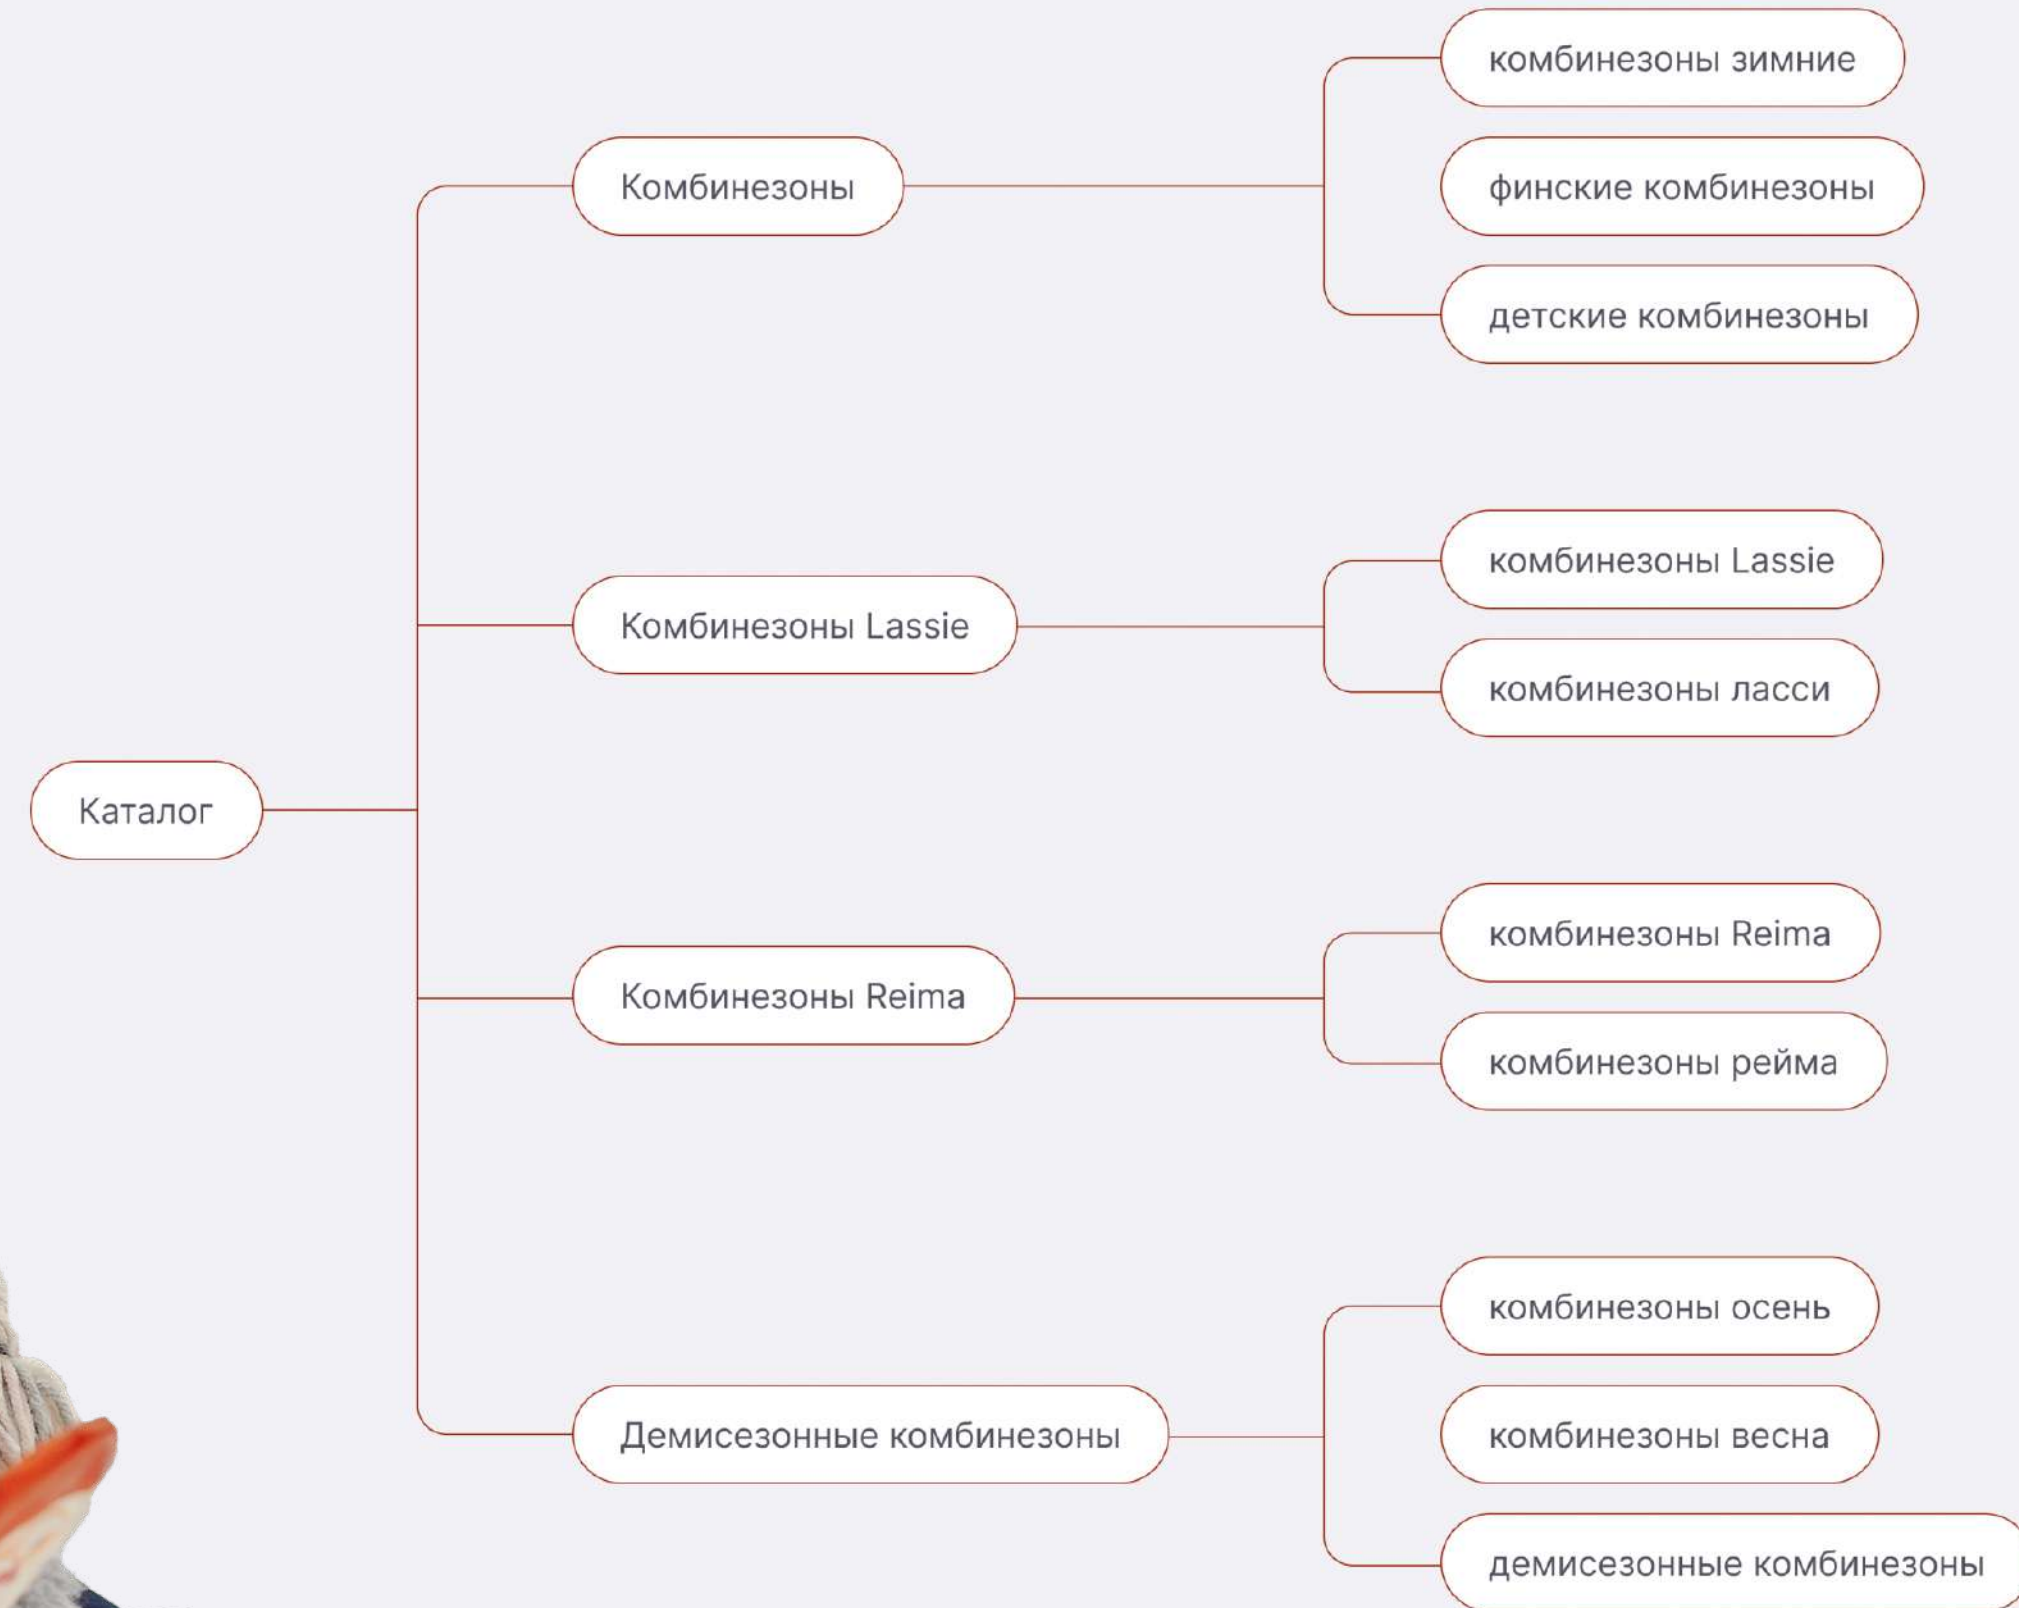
Каталог

Комбинезоны

комбинезоны зимние

финские комбинезоны

детские комбинезоны

Комбинезоны Lassie

комбинезоны Lassie

комбинезоны ласси

Комбинезоны Reima

комбинезоны Reima

комбинезоны рейма

Демисезонные комбинезоны

комбинезоны осень

комбинезоны весна

демисезонные комбинезоны